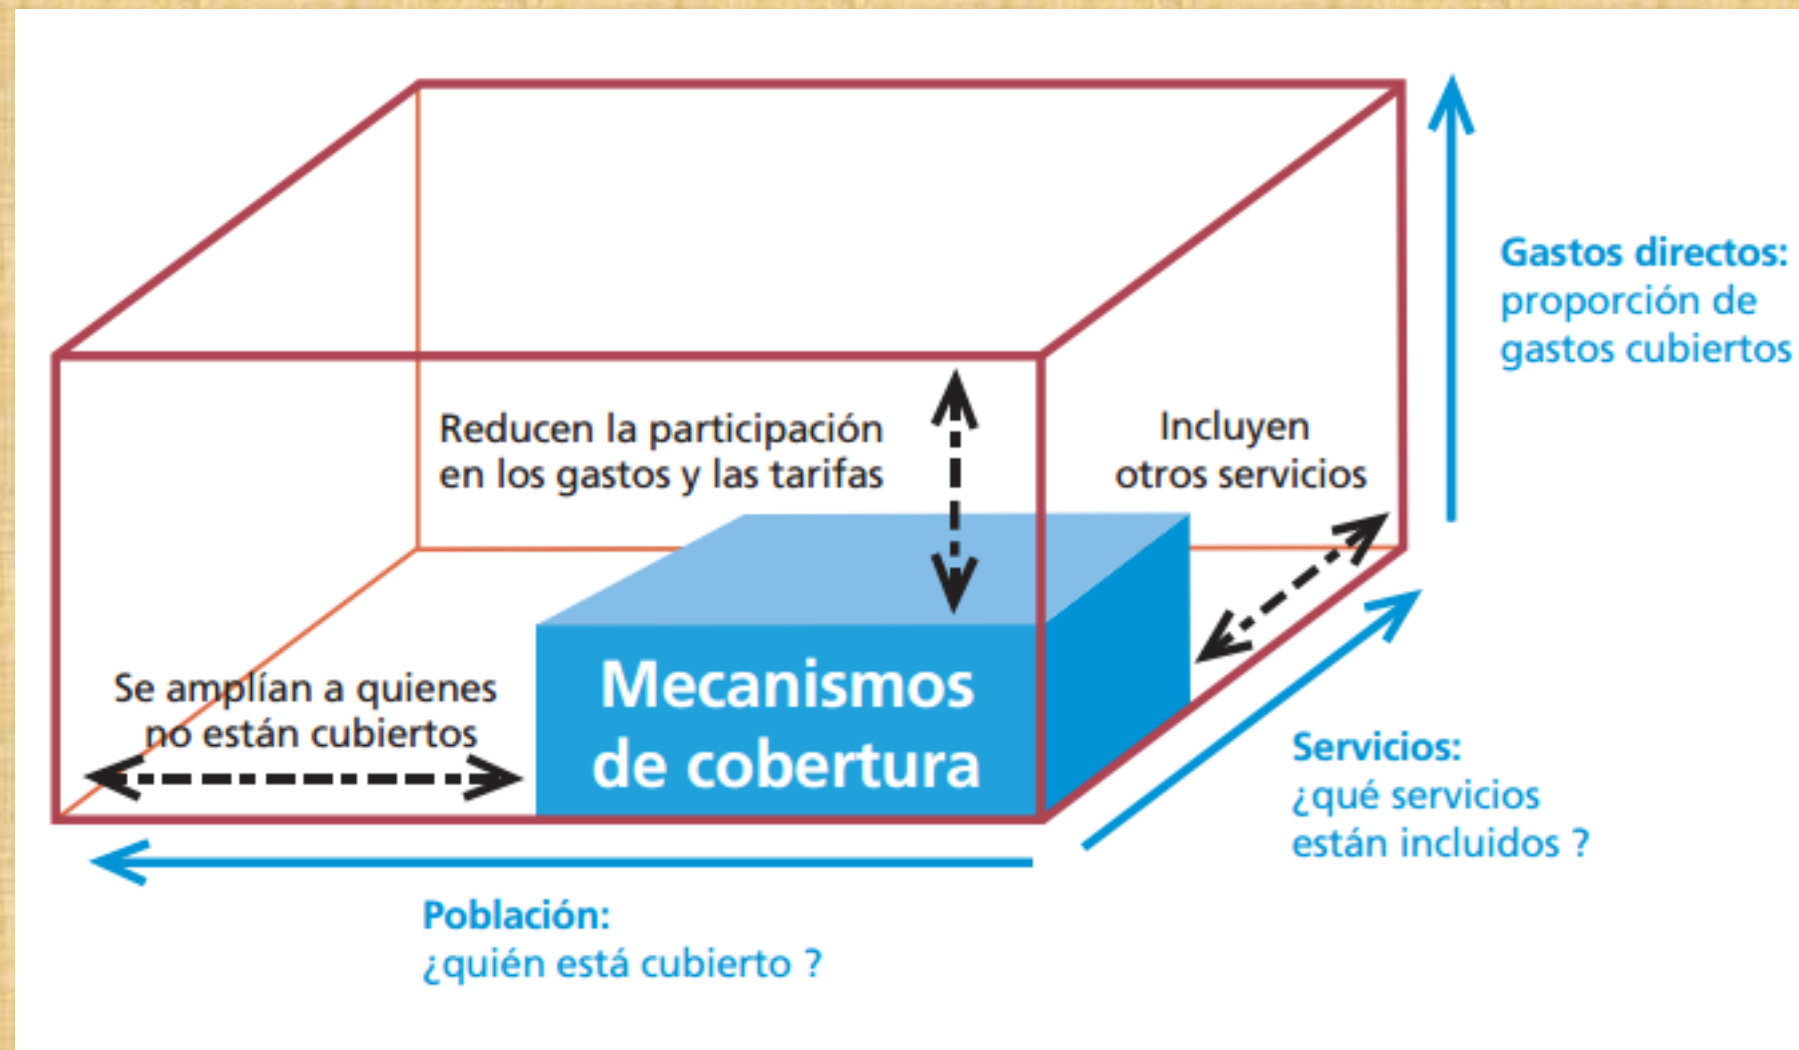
Gastos directos:
proporción de
gastos cubiertos

Reducen la participación
en los gastos y las tarifas

Incluyen
otros servicios

Se amplían a quienes
no están cubiertos

Mecanismos
de cobertura

Servicios:
¿qué servicios
están incluidos ?

Población:
¿quién está cubierto ?